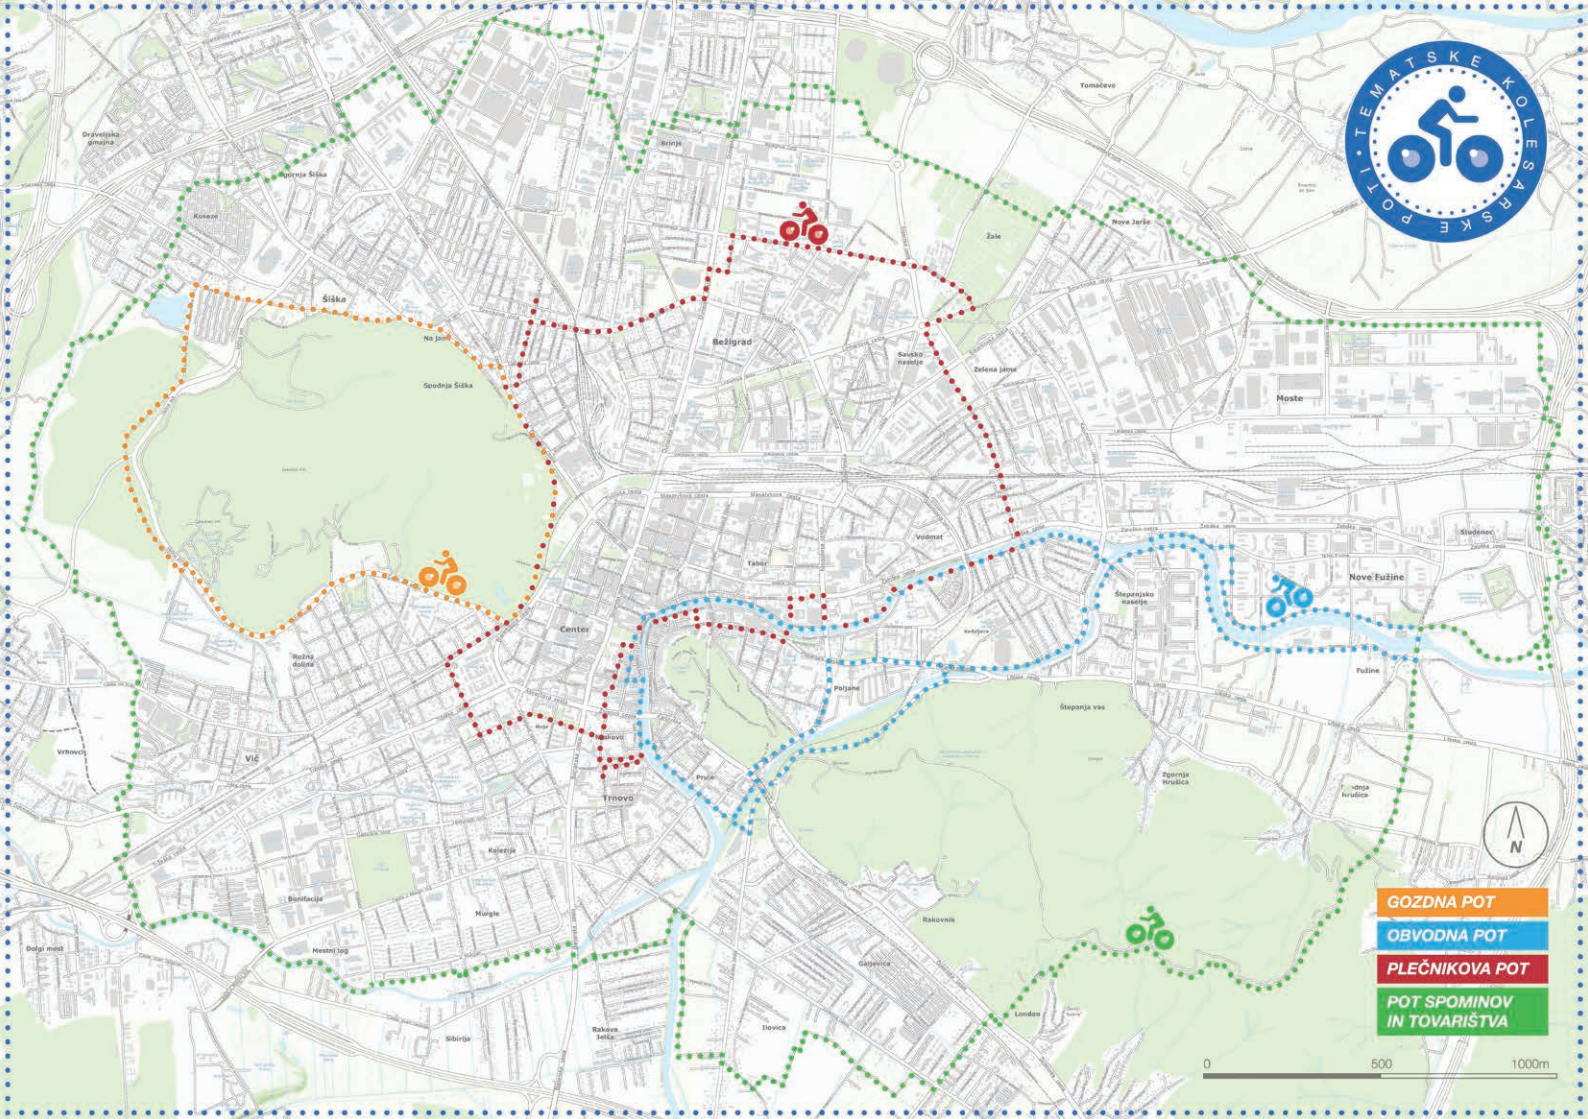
TEMATSKE KOLESARSKE POTI

Tomačevo
Dravljanska gmajna
Zgornja Šiška
Koseze
Brinje
Nova Jarše
Žale
Šiška
Na Jami
Spodnja Šiška
Bežigrad
Savsko naselje
Zelena jama
Moste
Vodmat
Tabor
Center
Štepanjsko naselje
Nove Fužine
Studenec
Fužine
Kodeljevo
Poljane
Rožna dolina
Vrhovci
Vič
Krakovo
Prule
Trnovo
Štepanja vas
Zgornja Hrušica
Spodnja Hrušica
Kolezija
Bonifacija
Murgle
Rakovnik
Dolgi most
Mestni log
Galjevica
Sibirija
Rakova Jelša
Ilovica
London

N

GOZDNA POT
OBVODNA POT
PLEČNIKOVA POT
POT SPOMINOV IN TOVARIŠTVA

0 500 1000m